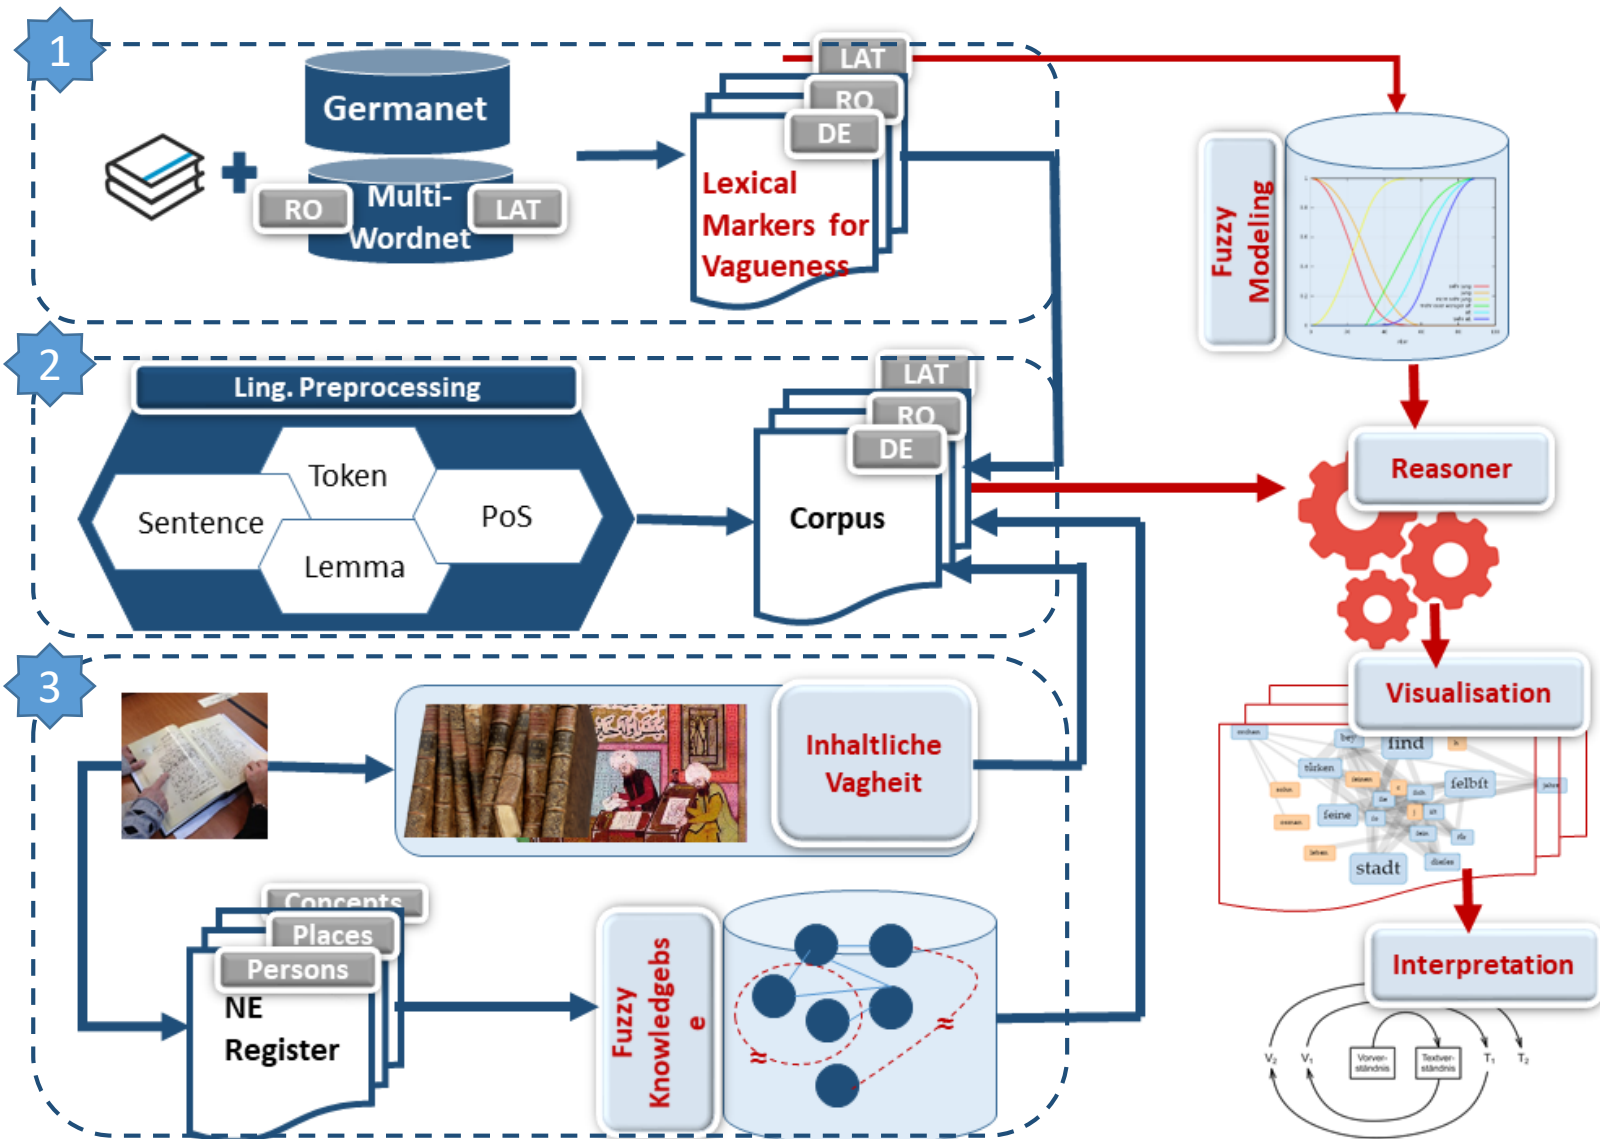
1

Germanet

RO

Multi-Wordnet

LAT

LAT

RO

DE

Lexical Markers for Vagueness

Fuzzy Modeling

2

Ling. Preprocessing

Token

Sentence

PoS

Lemma

LAT

RO

DE

Corpus

Reasoner

Visualisation

find

felbft

ftadt

3

Inhaltliche Vagheit

Concepts

Places

Persons

NE Register

Fuzzy Knowledgebase

Interpretation

$V_2$ $V_1$ Vorverständnis Textverständnis $T_1$ $T_2$